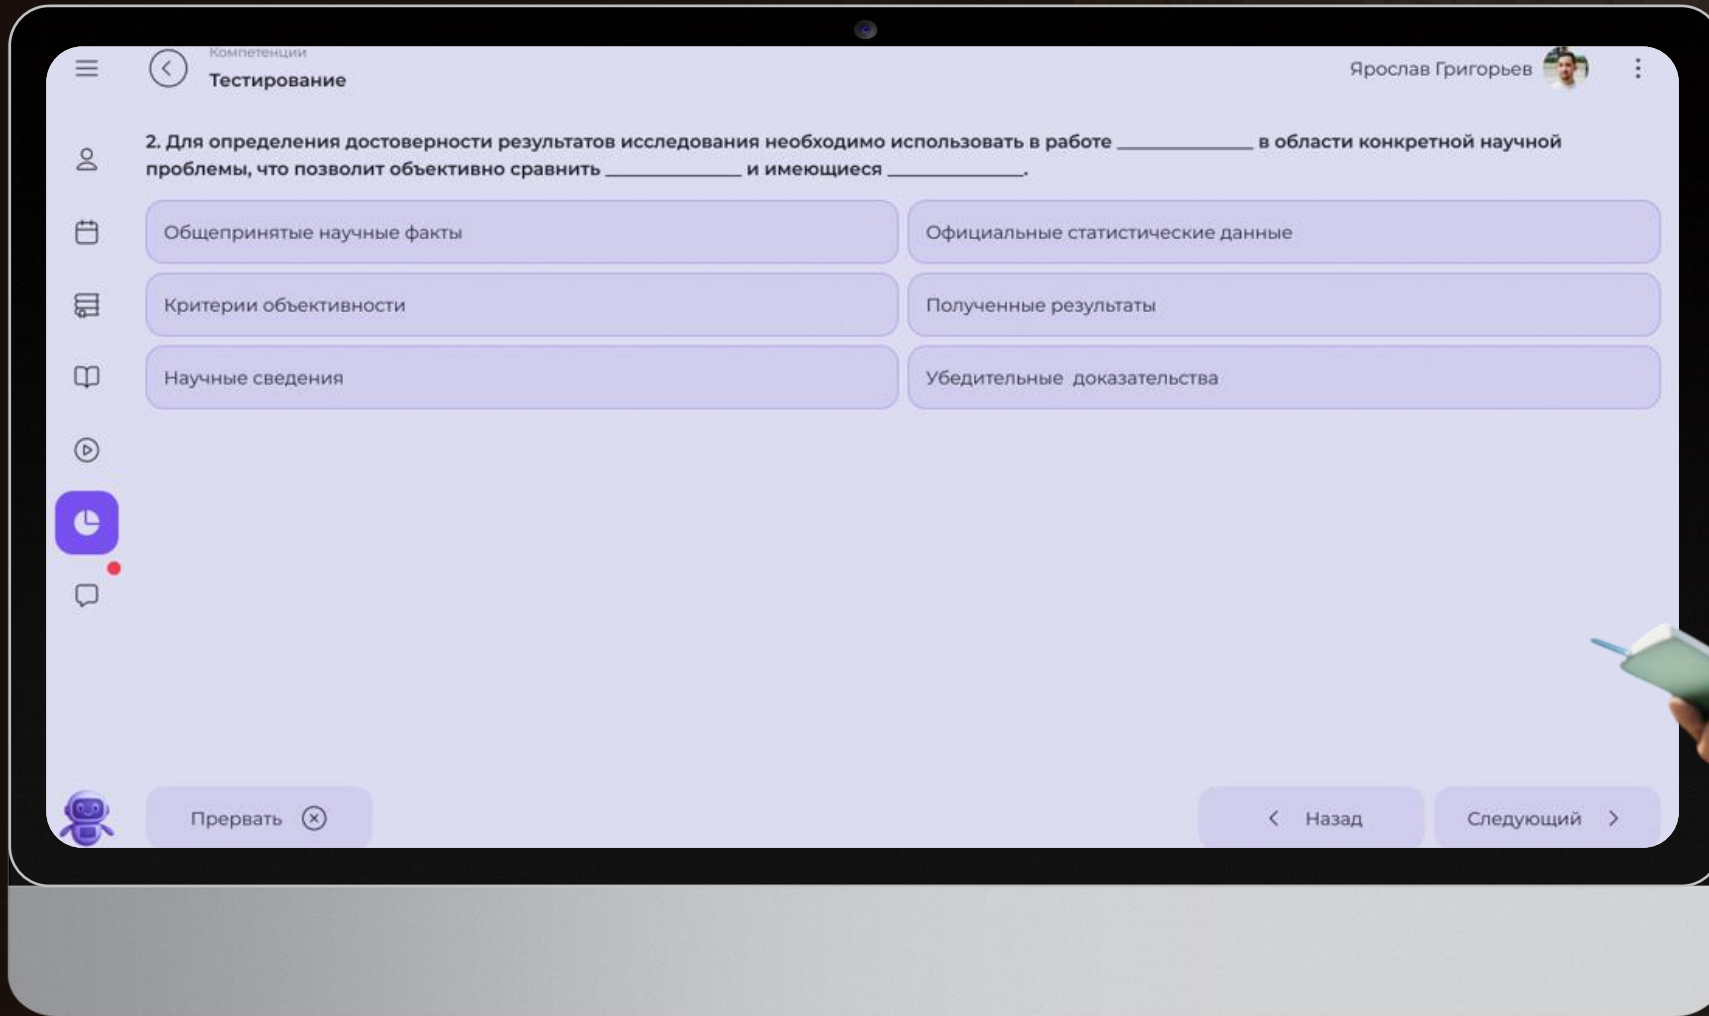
Компетенции
Тестирование

Ярослав Григорьев

2. Для определения достоверности результатов исследования необходимо использовать в работе ___________ в области конкретной научной проблемы, что позволит объективно сравнить ___________ и имеющиеся ___________.

Общепринятые научные факты

Официальные статистические данные

Критерии объективности

Полученные результаты

Научные сведения

Убедительные доказательства

Прервать

Назад

Следующий